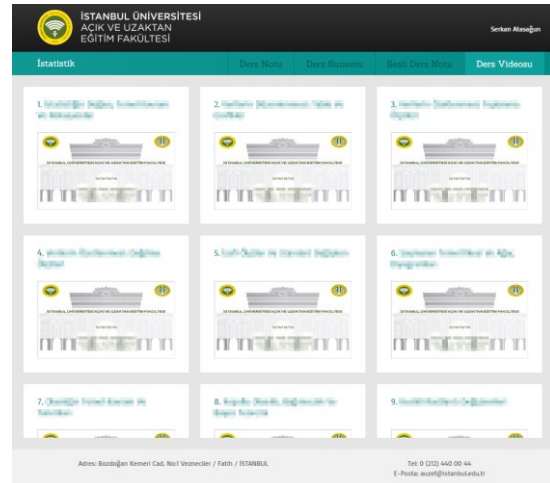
İSTANBUL ÜNİVERSİTESİ
AÇIK VE UZAKTAN
EĞİTİM FAKÜLTESİ

Serkan Atasağun

İstatistik

Ders Notu | Ders Sunumu | Basılı Ders Notu | Ders Videosu

1. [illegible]

İSTANBUL ÜNİVERSİTESİ AÇIK VE UZAKTAN EĞİTİM FAKÜLTESİ

İSTATİSTİK

2. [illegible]

İSTANBUL ÜNİVERSİTESİ AÇIK VE UZAKTAN EĞİTİM FAKÜLTESİ

İSTATİSTİK

3. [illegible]

İSTANBUL ÜNİVERSİTESİ AÇIK VE UZAKTAN EĞİTİM FAKÜLTESİ

İSTATİSTİK

4. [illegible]

İSTANBUL ÜNİVERSİTESİ AÇIK VE UZAKTAN EĞİTİM FAKÜLTESİ

İSTATİSTİK

5. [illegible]

İSTANBUL ÜNİVERSİTESİ AÇIK VE UZAKTAN EĞİTİM FAKÜLTESİ

İSTATİSTİK

6. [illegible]

İSTANBUL ÜNİVERSİTESİ AÇIK VE UZAKTAN EĞİTİM FAKÜLTESİ

İSTATİSTİK

7. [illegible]

8. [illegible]

9. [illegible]

Adres: Bozdoğan Kemeri Cad. No:1 Vezneciler / Fatih / İSTANBUL

Tel: 0 (212) 440 00 44
E-Posta: auzef@istanbul.edu.tr